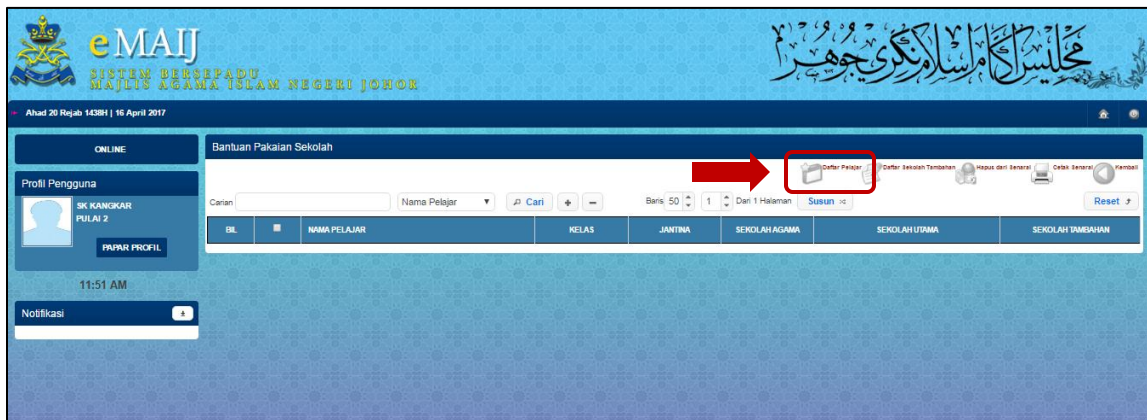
eMAIJ
SISTEM BERSEPADU
MAJLIS AGAMA ISLAM NEGERI JOHOR

مجلس اݢام اسلام نݢري جوهر

Ahad 20 Rejab 1438H | 16 April 2017

ONLINE

Profil Pengguna

SK KANGKAR PULAI 2

PAPAR PROFIL

11:51 AM

Notifikasi

Bantuan Pakaian Sekolah

Daftar Pelajar
Daftar Sekolah Tambahan
Hapus dari Senarai
Cetak Senarai
Kembali

Carian
Nama Pelajar
Cari
+
−
Baris 50
1
Dari 1 Halaman
Susun
Reset

| BIL | | NAMA PELAJAR | KELAS | JANTINA | SEKOLAH AGAMA | SEKOLAH UTAMA | SEKOLAH TAMBAHAN |
|---|---|---|---|---|---|---|---|